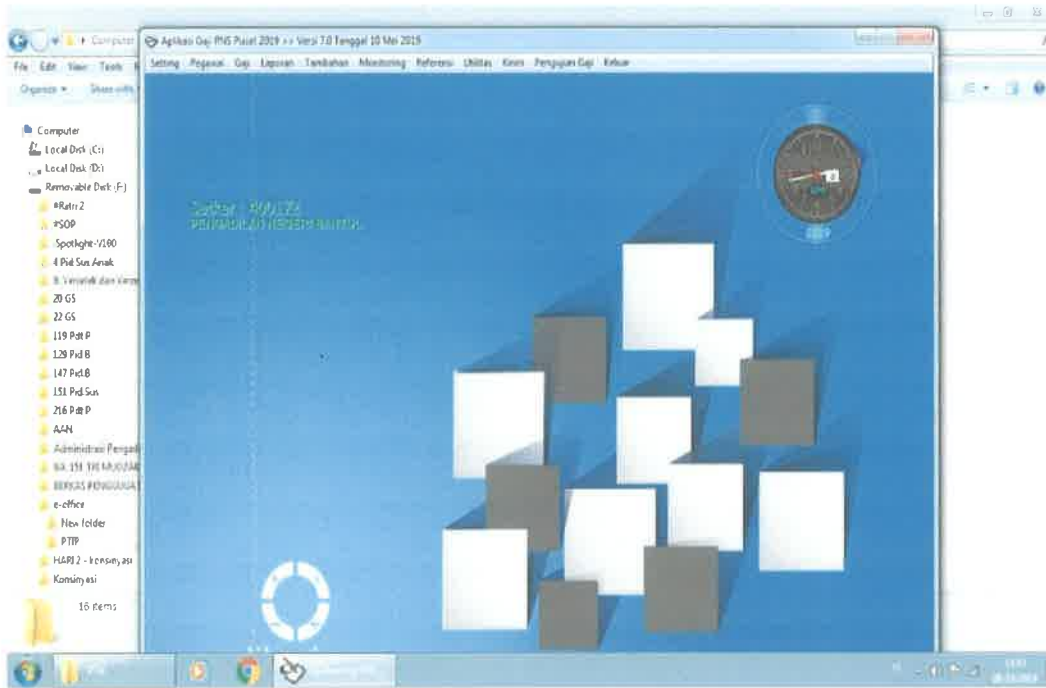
Computer

File Edit View Tools

Organize ▾ Share with

Aplikasi Gaji PNS Pusat 2019 >> Versi 7.0 Tanggal 10 Mei 2019

Setting Pegawai Gaji Laporan Tambahan Monitoring Referensi Utilitas Kirim Pengujian Gaji Keluar

Computer
Local Disk (C:)
Local Disk (D:)
Removable Disk (F:)
#Retri 2
#SOP
Spotlight-V100
4 Pid Sus Anak
8 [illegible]
20 GS
22 GS
119 Pdt P
129 Pid B
147 Pid B
151 Pid Sus
216 Pdt P
AAN
Administrasi Pengadi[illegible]
BA 151 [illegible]
BERKAS PENGUASA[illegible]
e-office
New folder
PTIP
HARI 2 - konsinyasi
Konsinyasi

16 items

Satker : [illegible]
PENGADILAN NEGERI BANTUL

2019